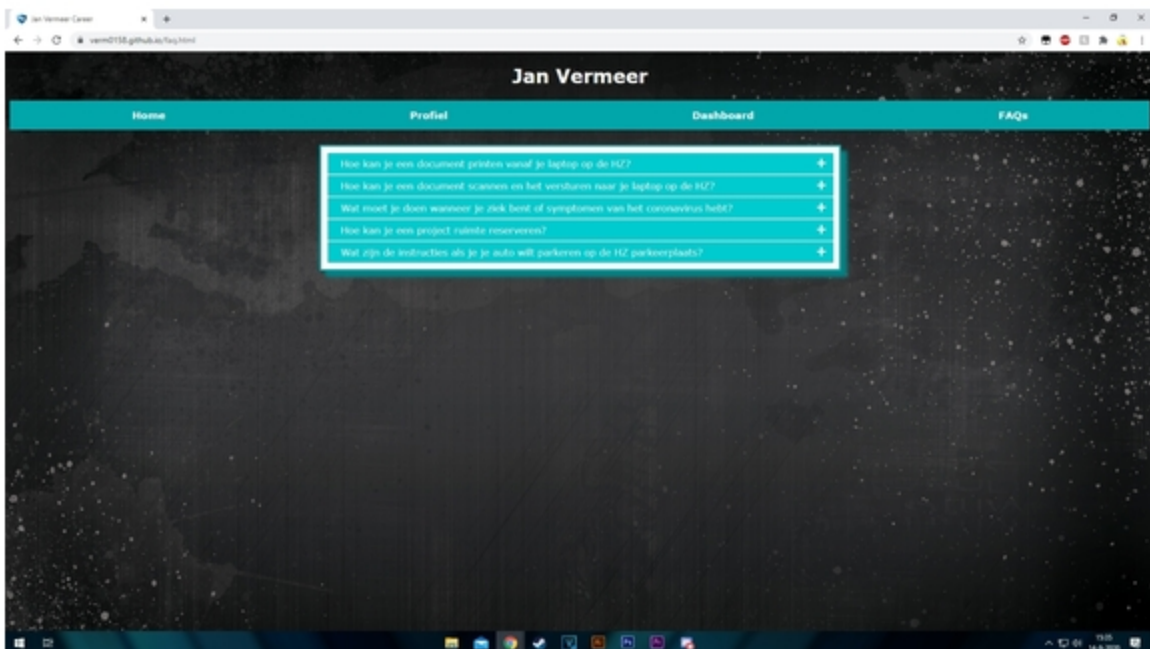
Jan Vermeer Career

verm0158.github.io/faq.html

Jan Vermeer

Home

Profiel

Dashboard

FAQs

Hoe kan je een document printen vanaf je laptop op de HZ?

Hoe kan je een document scannen en het versturen naar je laptop op de HZ?

Wat moet je doen wanneer je ziek bent of symptomen van het coronavirus hebt?

Hoe kan je een project ruimte reserveren?

Wat zijn de instructies als je je auto wilt parkeren op de HZ parkeerplaats?

13:05
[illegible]